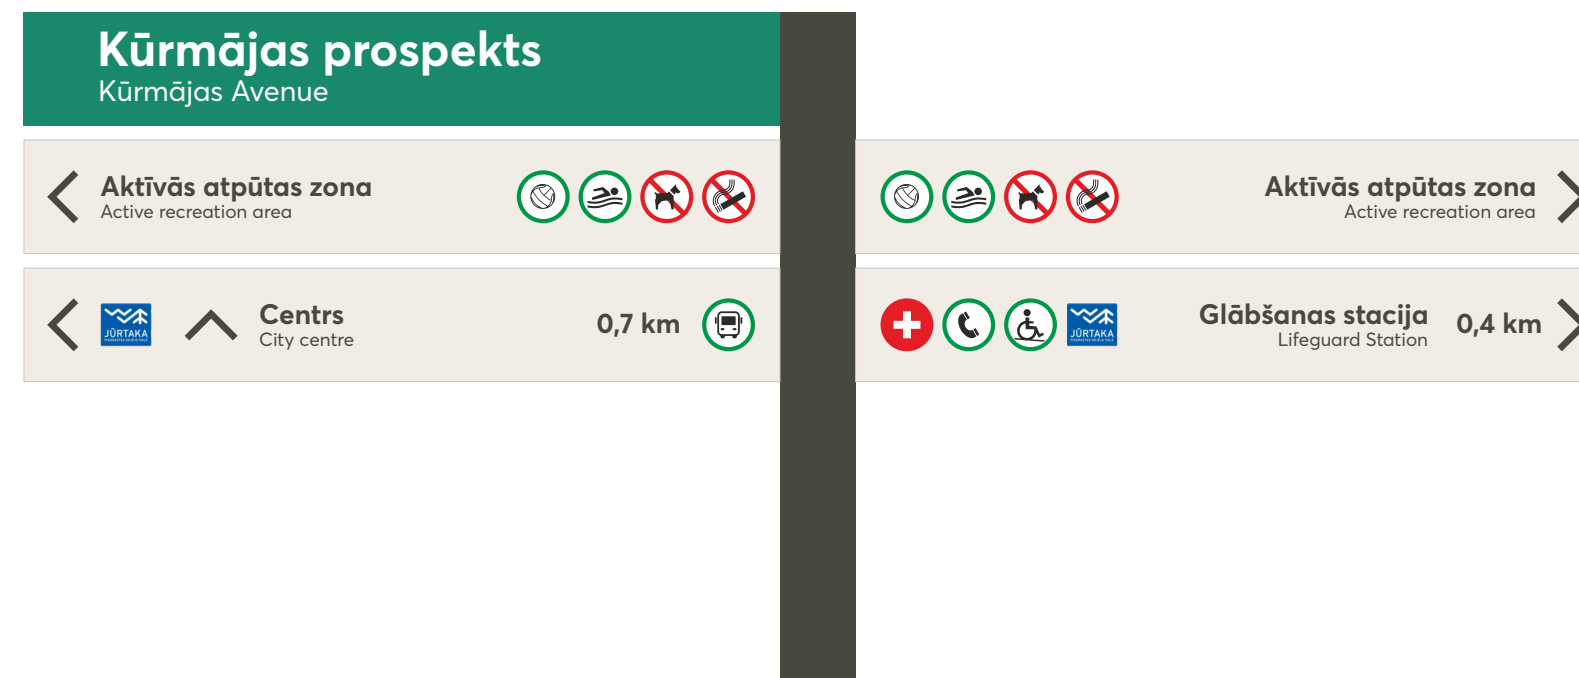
Kūrmājas prospekts
Kūrmājas Avenue

Aktīvās atpūtas zona
Active recreation area

Aktīvās atpūtas zona
Active recreation area

JŪRTAKA

Centrs
City centre

0,7 km

JŪRTAKA

Glābšanas stacija
Lifeguard Station

0,4 km